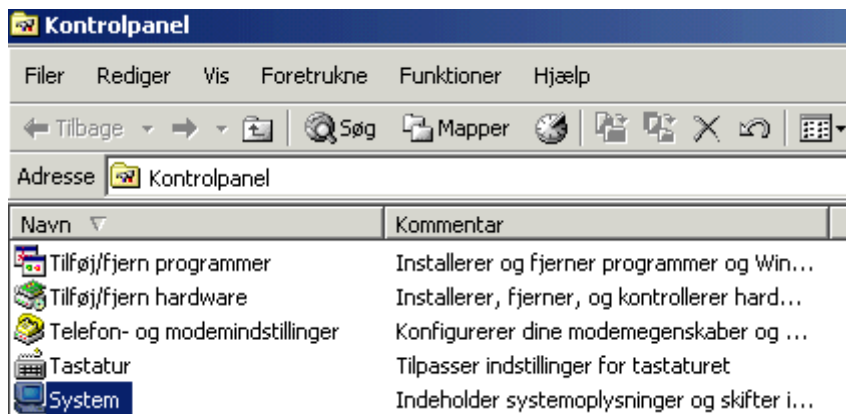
Kontrolpanel

Filer Rediger Vis Foretrukne Funktioner Hjælp

Tilbage Søg Mapper

Adresse Kontrolpanel

| Navn | Kommentar |
|---|---|
| Tilføj/fjern programmer | Installerer og fjerner programmer og Win... |
| Tilføj/fjern hardware | Installerer, fjerner, og kontrollerer hard... |
| Telefon- og modemindstillinger | Konfigurerer dine modemegenskaber og ... |
| Tastatur | Tilpasser indstillinger for tastaturet |
| System | Indeholder systemoplysninger og skifter i... |